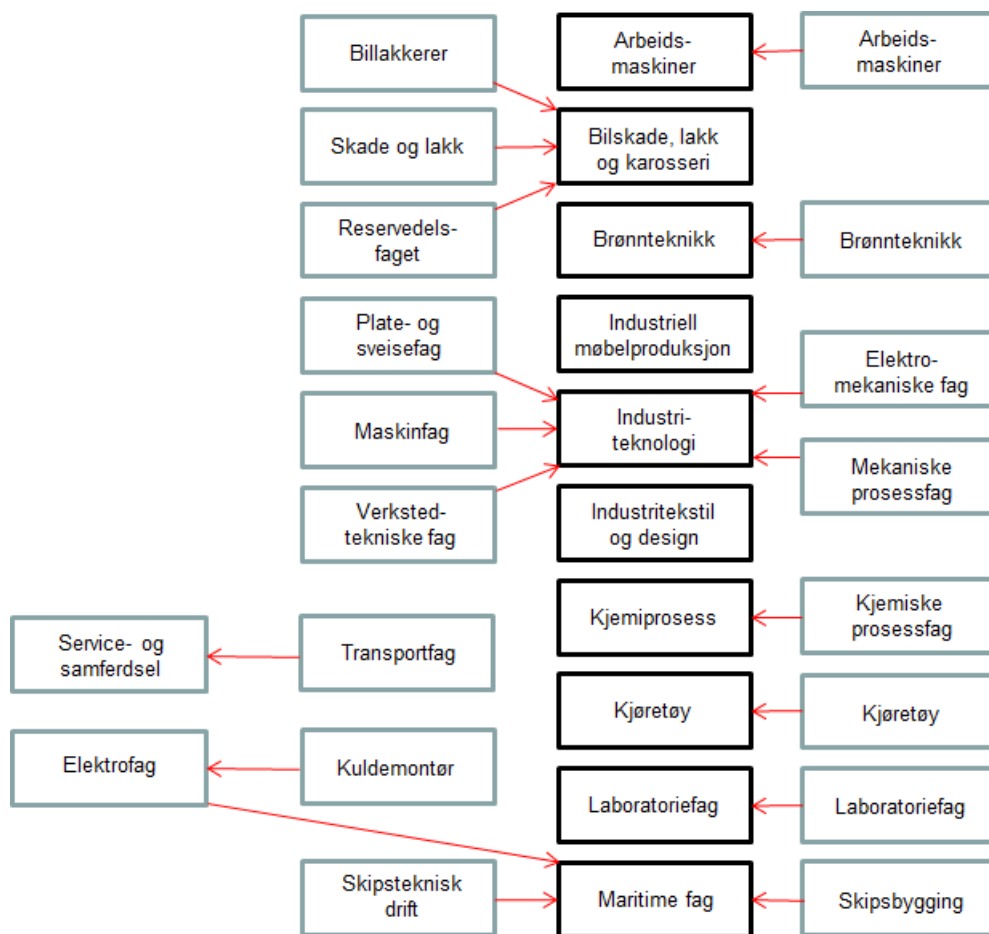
Billakkerer

Skade og lakk

Reservedelsfaget

Arbeidsmaskiner

Bilskade, lakk og karosseri

Brønnteknikk

Arbeidsmaskiner

Brønnteknikk

Plate- og sveisefag

Maskinfag

Verkstedtekniske fag

Industriell møbelproduksjon

Industriteknologi

Industritekstil og design

Elektromekaniske fag

Mekaniske prosessfag

Service- og samferdsel

Transportfag

Kjemiprosess

Kjemiske prosessfag

Kjøretøy

Kjøretøy

Elektrofag

Kuldemontør

Laboratoriefag

Laboratoriefag

Skipsteknisk drift

Maritime fag

Skipsbygging